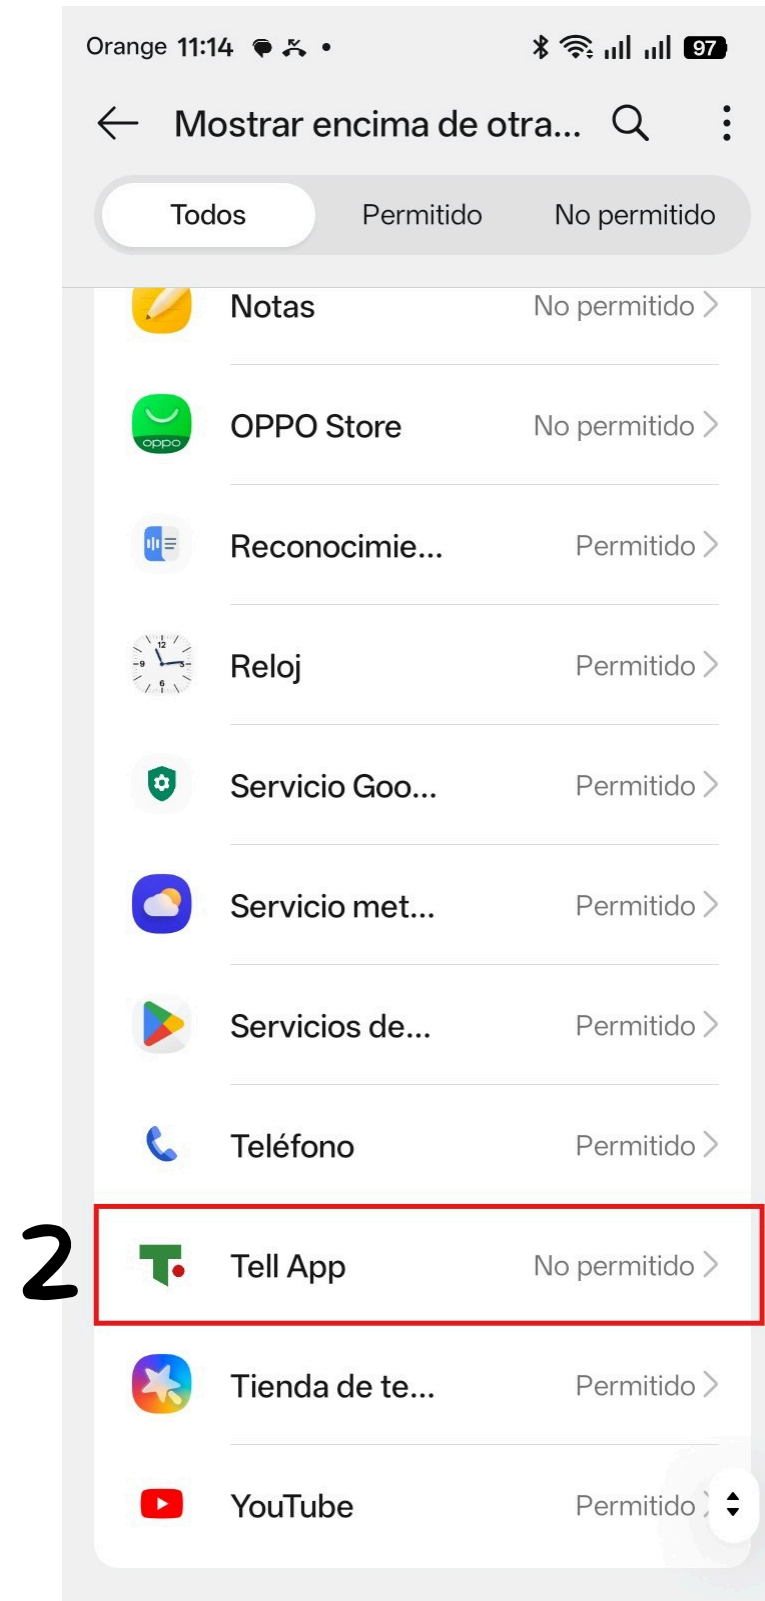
Orange 11:14 • 97

Mostrar encima de otra...

Todos Permitido No permitido

Notas No permitido

OPPO Store No permitido

oppo

Reconocimie... Permitido

Reloj Permitido

Servicio Goo... Permitido

Servicio met... Permitido

Servicios de... Permitido

Teléfono Permitido

2

Tell App No permitido

Tienda de te... Permitido

YouTube Permitido